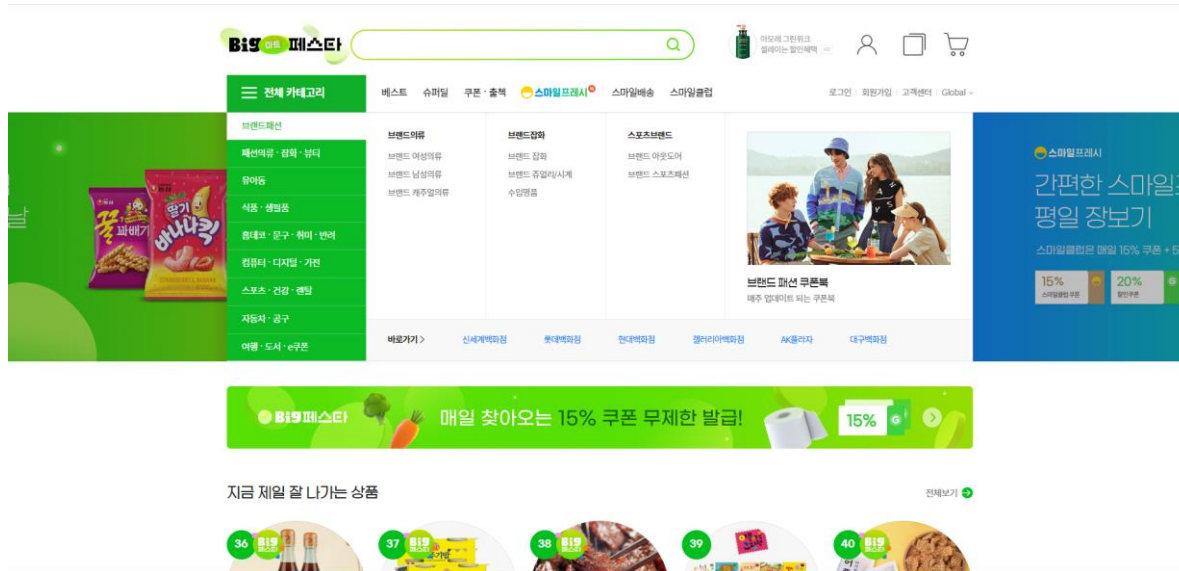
Big 마트 페스타

아모레 그린워크 쎌레이는 할인혜택

전체 카테고리

베스트 슈퍼딜 쿠폰·출첵 스마일프레시 스마일배송 스마일클럽

로그인 회원가입 고객센터 Global

브랜드패션
패션의류·잡화·뷰티
유아동
식품·생필품
홈데코·문구·취미·반려
컴퓨터·디지털·가전
스포츠·건강·렌탈
자동차·공구
여행·도서·e쿠폰

브랜드의류
브랜드 여성의류
브랜드 남성의류
브랜드 캐주얼의류

브랜드잡화
브랜드 잡화
브랜드 쥬얼리/시계
수입명품

스포츠브랜드
브랜드 아웃도어
브랜드 스포츠패션

브랜드 패션 쿠폰북
매주 업데이트 되는 쿠폰북

바로가기 >
신세계백화점 롯데백화점 현대백화점 갤러리아백화점 AK플라자 대구백화점

꿀꽈배기
딸기 바나나킥

스마일프레시
간편한 스마일
평일 장보기
스마일클럽은 매일 15% 쿠폰 + 5
15% 스마일클럽 쿠폰
20% 할인쿠폰

Big 페스타 매일 찾아오는 15% 쿠폰 무제한 발급!
15%

지금 제일 잘 나가는 상품
전체보기

36 37 38 39 40